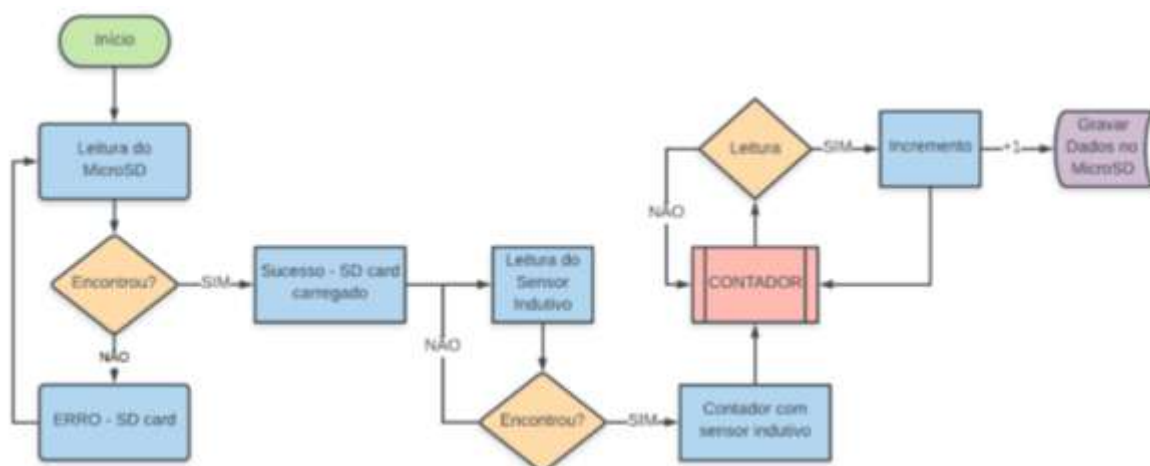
Início

Leitura do MicroSD

Encontrou?

SIM

NÃO

ERRO - SD card

Sucesso - SD card carregado

Leitura do Sensor Indutivo

NÃO

Encontrou?

SIM

Contador com sensor indutivo

CONTADOR

NÃO

Leitura

SIM

Incremento

+1

Gravar Dados no MicroSD